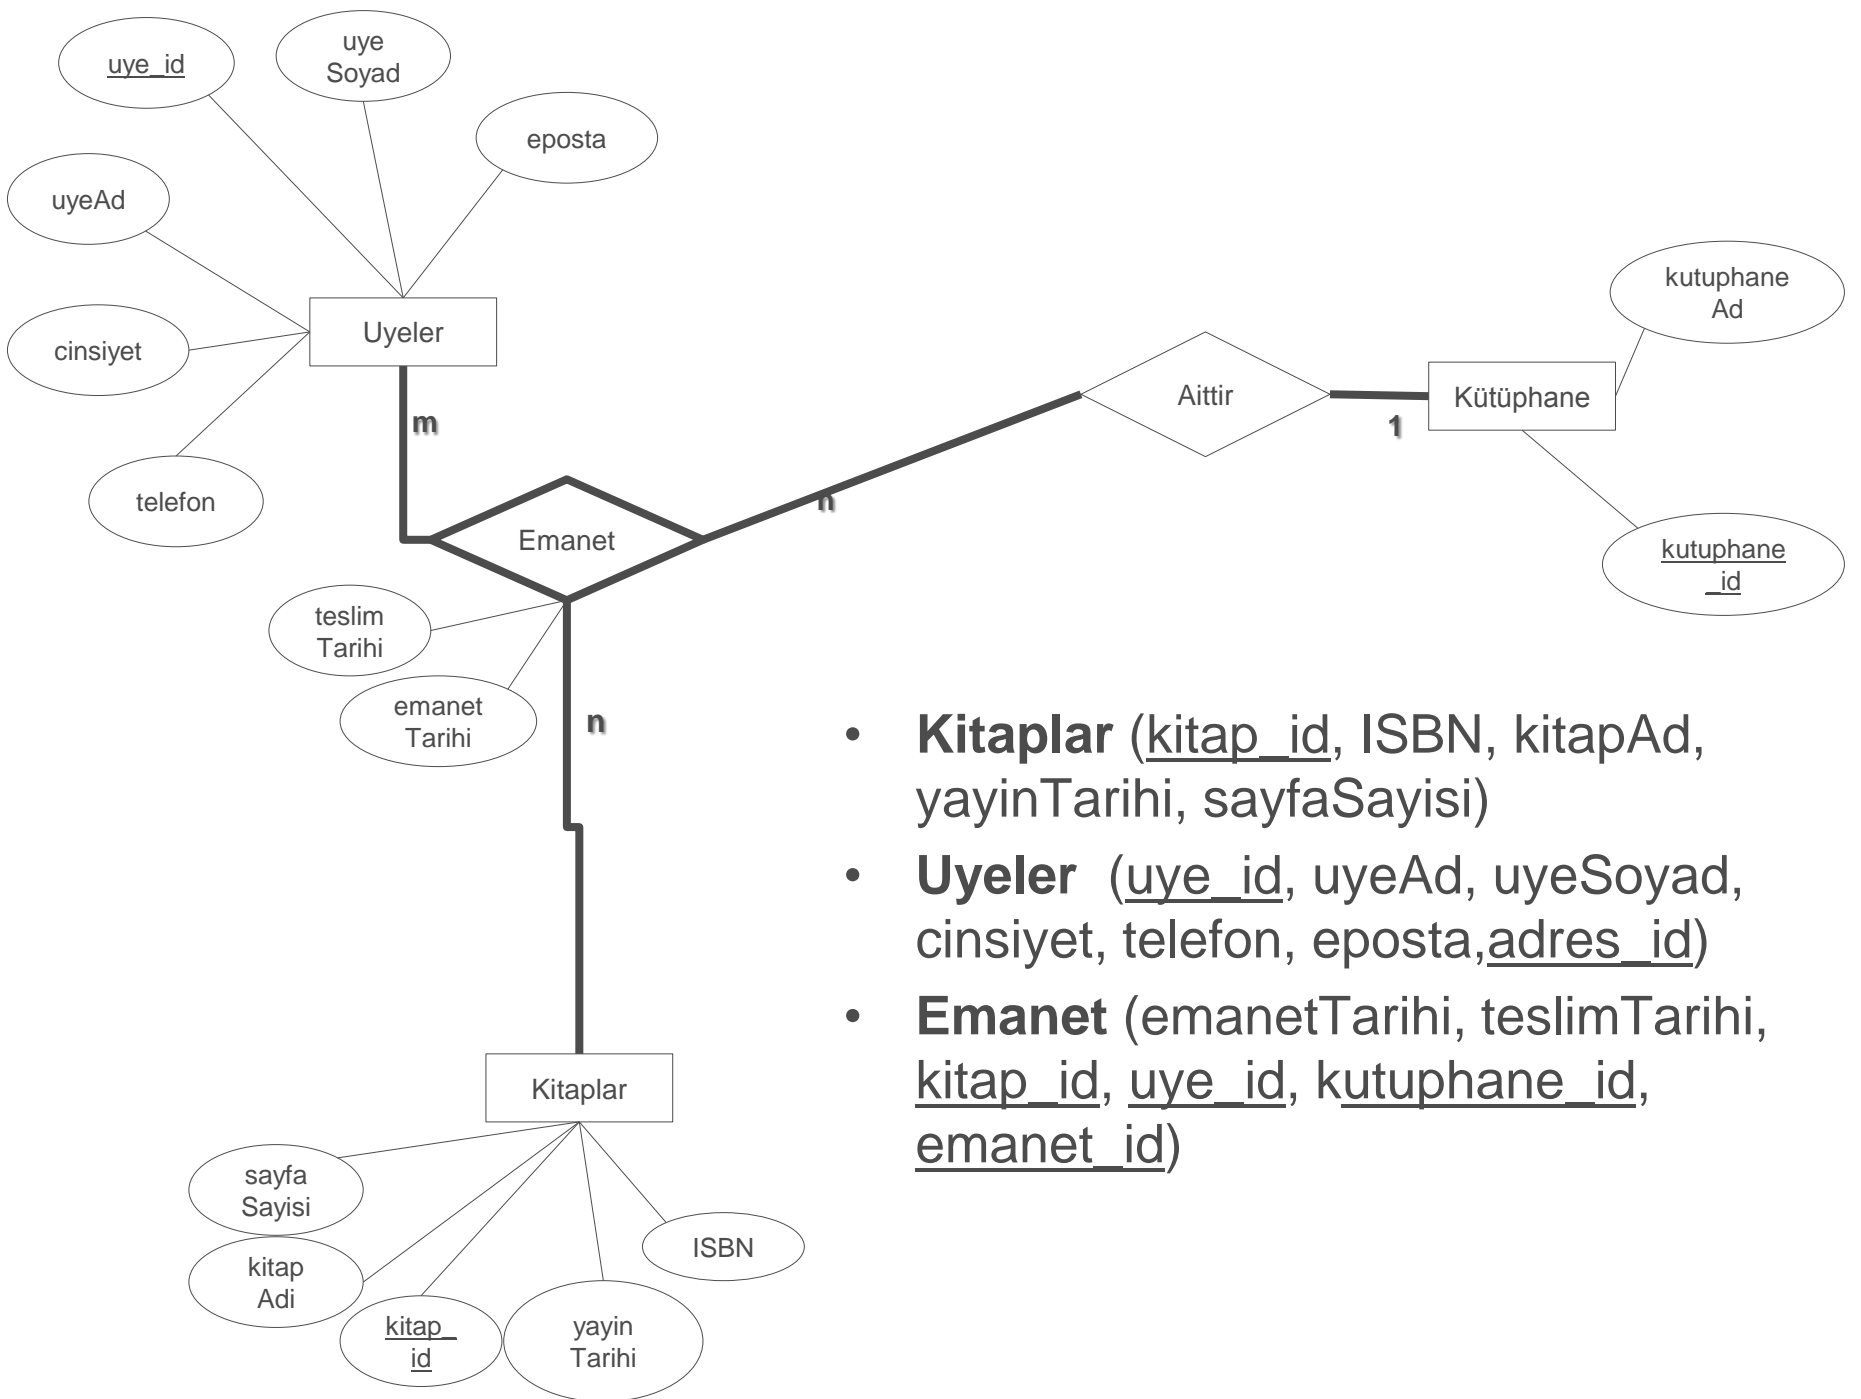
uye_id

uye Soyad

eposta

uyeAd

cinsiyet

telefon

Uyeler

m

Aittir

Kütüphane

1

kutuphane Ad

kutuphane _id

n

Emanet

teslim Tarihi

emanet Tarihi

n

Kitaplar

sayfa Sayisi

kitap Adi

kitap_ id

yayin Tarihi

ISBN

• **Kitaplar** (kitap_id, ISBN, kitapAd, yayinTarihi, sayfaSayisi)

• **Uyeler** (uye_id, uyeAd, uyeSoyad, cinsiyet, telefon, eposta,adres_id)

• **Emanet** (emanetTarihi, teslimTarihi, kitap_id, uye_id, kutuphane_id, emanet_id)